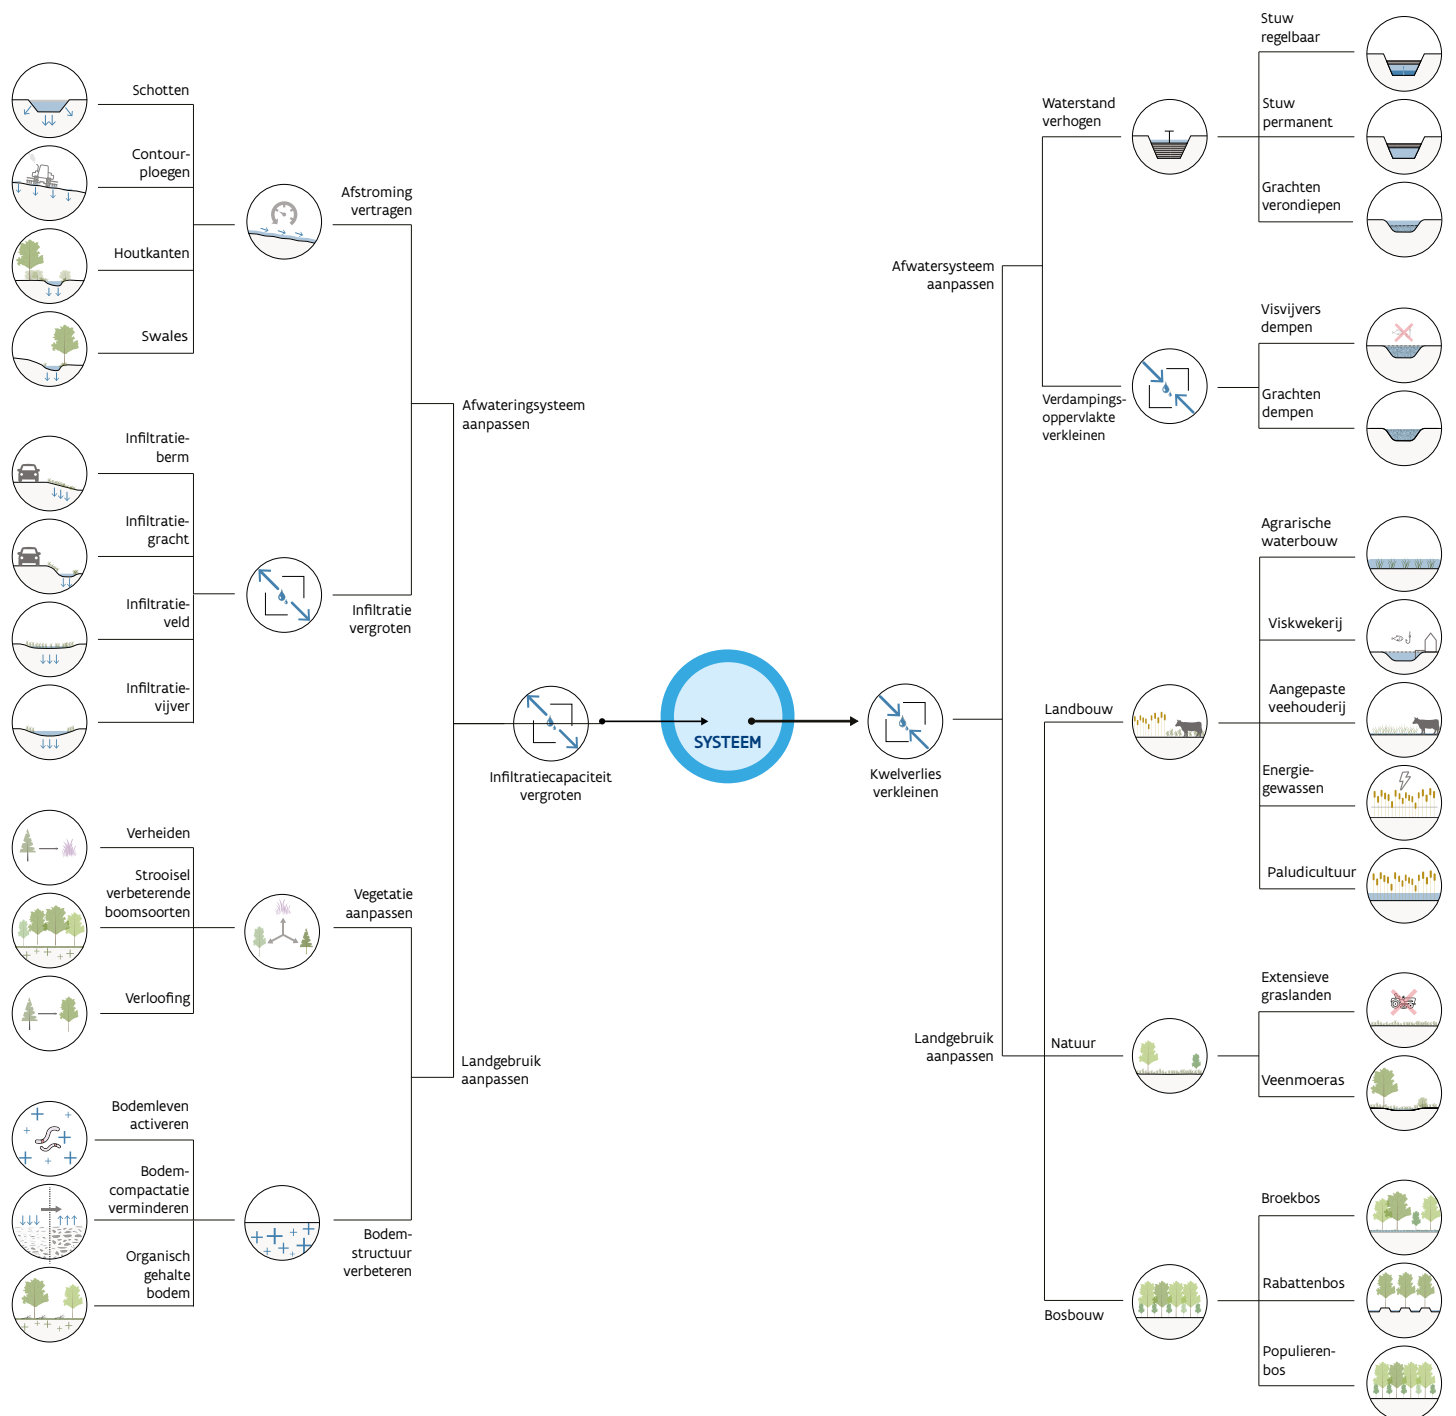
Schotten

Contourploegen

Houtkanten

Swales

Afstroming vertragen

Infiltratieberm

Infiltratiegracht

Infiltratieveld

Infiltratievijver

Infiltratie vergroten

Afwateringsysteem aanpassen

Verheiden

Strooisel verbeterende boomsoorten

Verloofing

Vegetatie aanpassen

Bodemleven activeren

Bodemcompactatie verminderen

Organisch gehalte bodem

Bodemstructuur verbeteren

Landgebruik aanpassen

Infiltratiecapaciteit vergroten

SYSTEEM

Kwelverlies verkleinen

Waterstand verhogen

Stuw regelbaar

Stuw permanent

Grachten verondiepen

Afwatersysteem aanpassen

Verdampingsoppervlakte verkleinen

Visvijvers dempen

Grachten dempen

Landbouw

Agrarische waterbouw

Viskwekerij

Aangepaste veehouderij

Energiegewassen

Paludicultuur

Landgebruik aanpassen

Natuur

Extensieve graslanden

Veenmoeras

Bosbouw

Broekbos

Rabattenbos

Populierenbos